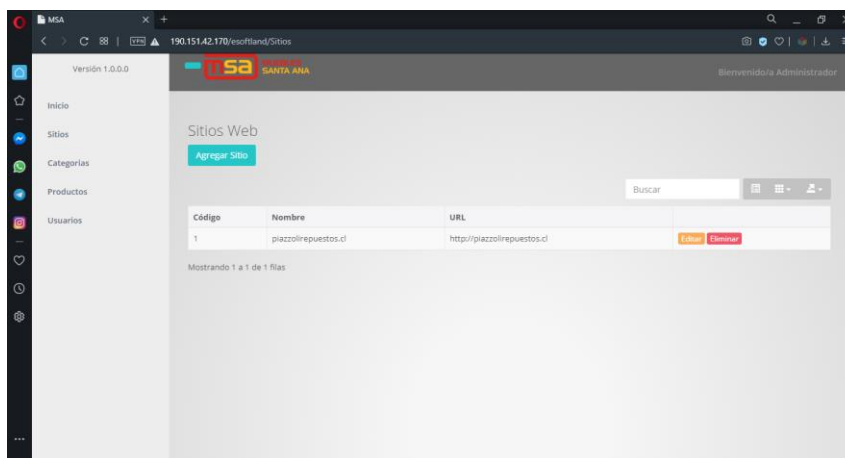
MSA

VPN 190.151.42.170/esoftland/Sitios

Versión 1.0.0.0

msa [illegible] SANTA ANA

Bienvenido/a Administrador

Inicio
Sitios
Categorias
Productos
Usuarios

Sitios Web

Agregar Sitio

Buscar

| Código | Nombre | URL | |
|---|---|---|---|
| 1 | piazzolirepuestos.cl | http://piazzolirepuestos.cl | Editar Eliminar |

Mostrando 1 a 1 de 1 filas